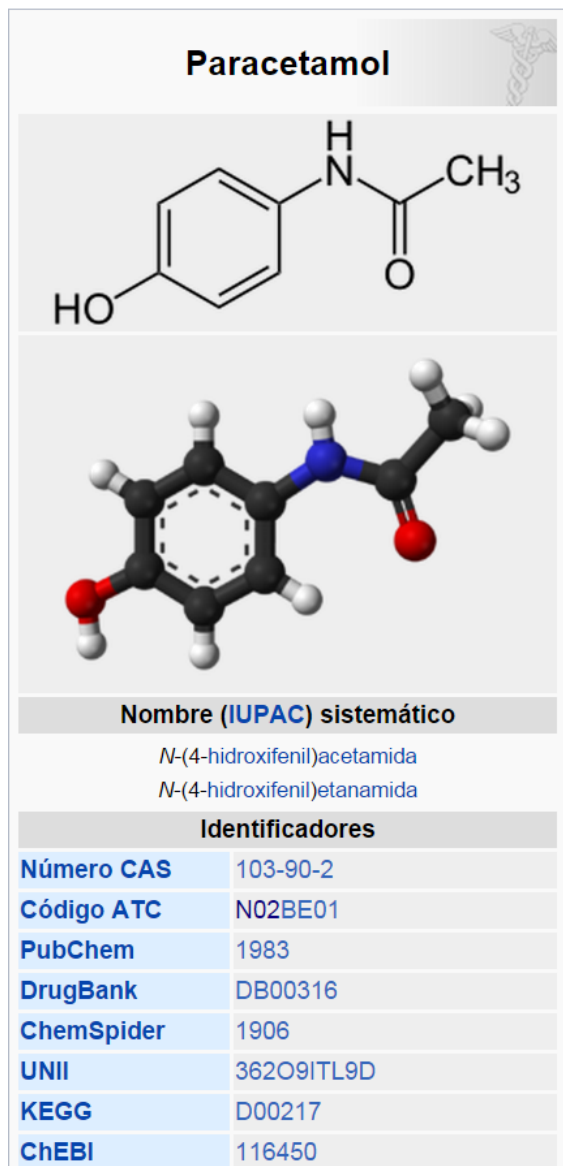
Paracetamol

H
N
CH$_3$
O
HO

Nombre (IUPAC) sistemático

N-(4-hidroxifenil)acetamida
N-(4-hidroxifenil)etanamida

Identificadores

| Número CAS | 103-90-2 |
|---|---|
| Código ATC | N02BE01 |
| PubChem | 1983 |
| DrugBank | DB00316 |
| ChemSpider | 1906 |
| UNII | 362O9ITL9D |
| KEGG | D00217 |
| ChEBI | 116450 |